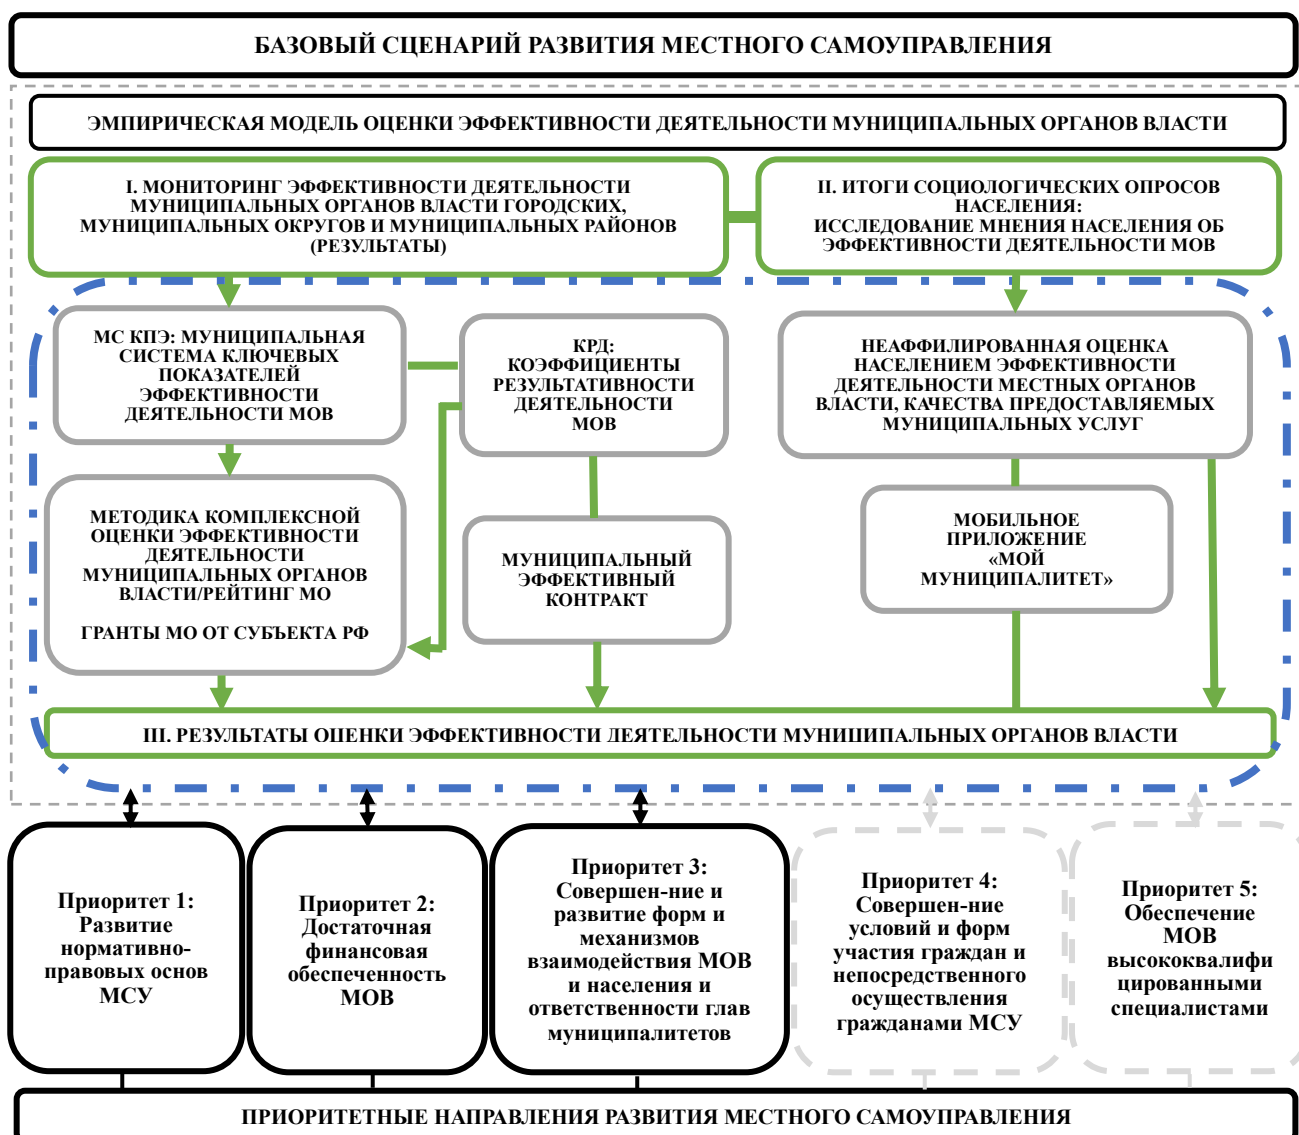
БАЗОВЫЙ СЦЕНАРИЙ РАЗВИТИЯ МЕСТНОГО САМОУПРАВЛЕНИЯ

ЭМПИРИЧЕСКАЯ МОДЕЛЬ ОЦЕНКИ ЭФФЕКТИВНОСТИ ДЕЯТЕЛЬНОСТИ МУНИЦИПАЛЬНЫХ ОРГАНОВ ВЛАСТИ

I. МОНИТОРИНГ ЭФФЕКТИВНОСТИ ДЕЯТЕЛЬНОСТИ МУНИЦИПАЛЬНЫХ ОРГАНОВ ВЛАСТИ ГОРОДСКИХ, МУНИЦИПАЛЬНЫХ ОКРУГОВ И МУНИЦИПАЛЬНЫХ РАЙОНОВ (РЕЗУЛЬТАТЫ)

II. ИТОГИ СОЦИОЛОГИЧЕСКИХ ОПРОСОВ НАСЕЛЕНИЯ: ИССЛЕДОВАНИЕ МНЕНИЯ НАСЕЛЕНИЯ ОБ ЭФФЕКТИВНОСТИ ДЕЯТЕЛЬНОСТИ МОВ

МС КПЭ: МУНИЦИПАЛЬНАЯ СИСТЕМА КЛЮЧЕВЫХ ПОКАЗАТЕЛЕЙ ЭФФЕКТИВНОСТИ ДЕЯТЕЛЬНОСТИ МОВ

КРД: КОЭФФИЦИЕНТЫ РЕЗУЛЬТАТИВНОСТИ ДЕЯТЕЛЬНОСТИ МОВ

НЕАФФИЛИРОВАННАЯ ОЦЕНКА НАСЕЛЕНИЕМ ЭФФЕКТИВНОСТИ ДЕЯТЕЛЬНОСТИ МЕСТНЫХ ОРГАНОВ ВЛАСТИ, КАЧЕСТВА ПРЕДОСТАВЛЯЕМЫХ МУНИЦИПАЛЬНЫХ УСЛУГ

МЕТОДИКА КОМПЛЕКСНОЙ ОЦЕНКИ ЭФФЕКТИВНОСТИ ДЕЯТЕЛЬНОСТИ МУНИЦИПАЛЬНЫХ ОРГАНОВ ВЛАСТИ/РЕЙТИНГ МО

ГРАНТЫ МО ОТ СУБЪЕКТА РФ

МУНИЦИПАЛЬНЫЙ ЭФФЕКТИВНЫЙ КОНТРАКТ

МОБИЛЬНОЕ ПРИЛОЖЕНИЕ «МОЙ МУНИЦИПАЛИТЕТ»

III. РЕЗУЛЬТАТЫ ОЦЕНКИ ЭФФЕКТИВНОСТИ ДЕЯТЕЛЬНОСТИ МУНИЦИПАЛЬНЫХ ОРГАНОВ ВЛАСТИ

Приоритет 1: Развитие нормативно-правовых основ МСУ

Приоритет 2: Достаточная финансовая обеспеченность МОВ

Приоритет 3: Совершен-ние и развитие форм и механизмов взаимодействия МОВ и населения и ответственности глав муниципалитетов

Приоритет 4: Совершен-ние условий и форм участия граждан и непосредственного осуществления гражданами МСУ

Приоритет 5: Обеспечение МОВ высококвалифи цированными специалистами

ПРИОРИТЕТНЫЕ НАПРАВЛЕНИЯ РАЗВИТИЯ МЕСТНОГО САМОУПРАВЛЕНИЯ